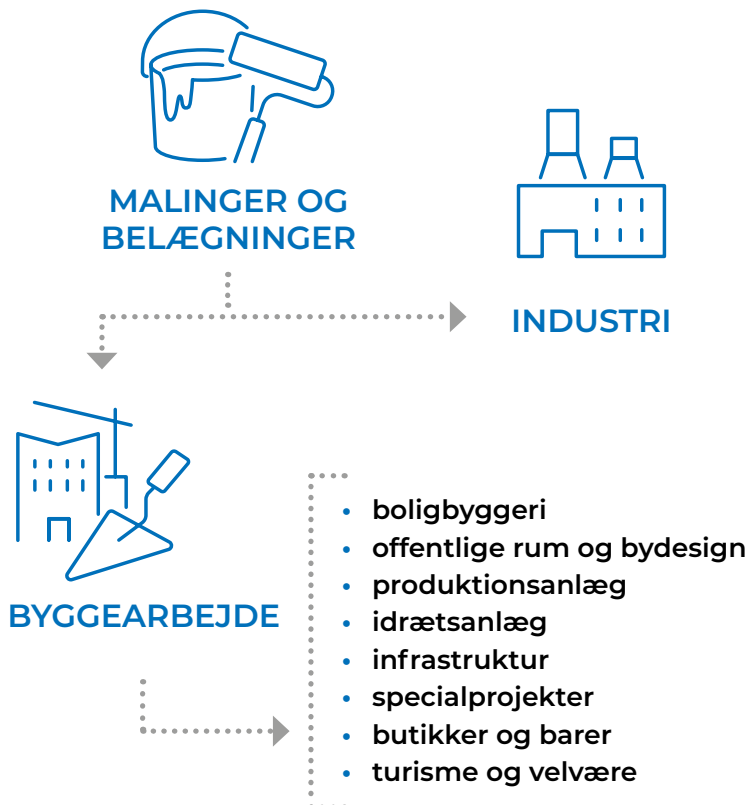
MALINGER OG BELÆGNINGER

INDUSTRI

BYGGEARBEJDE

- boligbyggeri
- offentlige rum og bydesign
- produktionsanlæg
- idrætsanlæg
- infrastruktur
- specialprojekter
- butikker og barer
- turisme og velvære